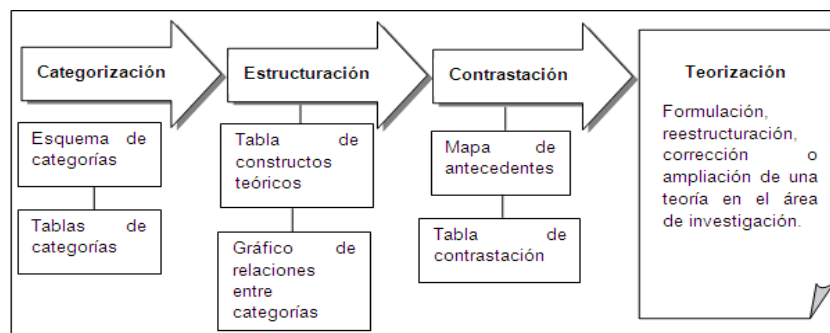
Categorización

Esquema de categorías

Tablas de categorías

Estructuración

Tabla de constructos teóricos

Gráfico de relaciones entre categorías

Contrastación

Mapa de antecedentes

Tabla de contrastación

Teorización

Formulación, reestructuración, corrección o ampliación de una teoría en el área de investigación.